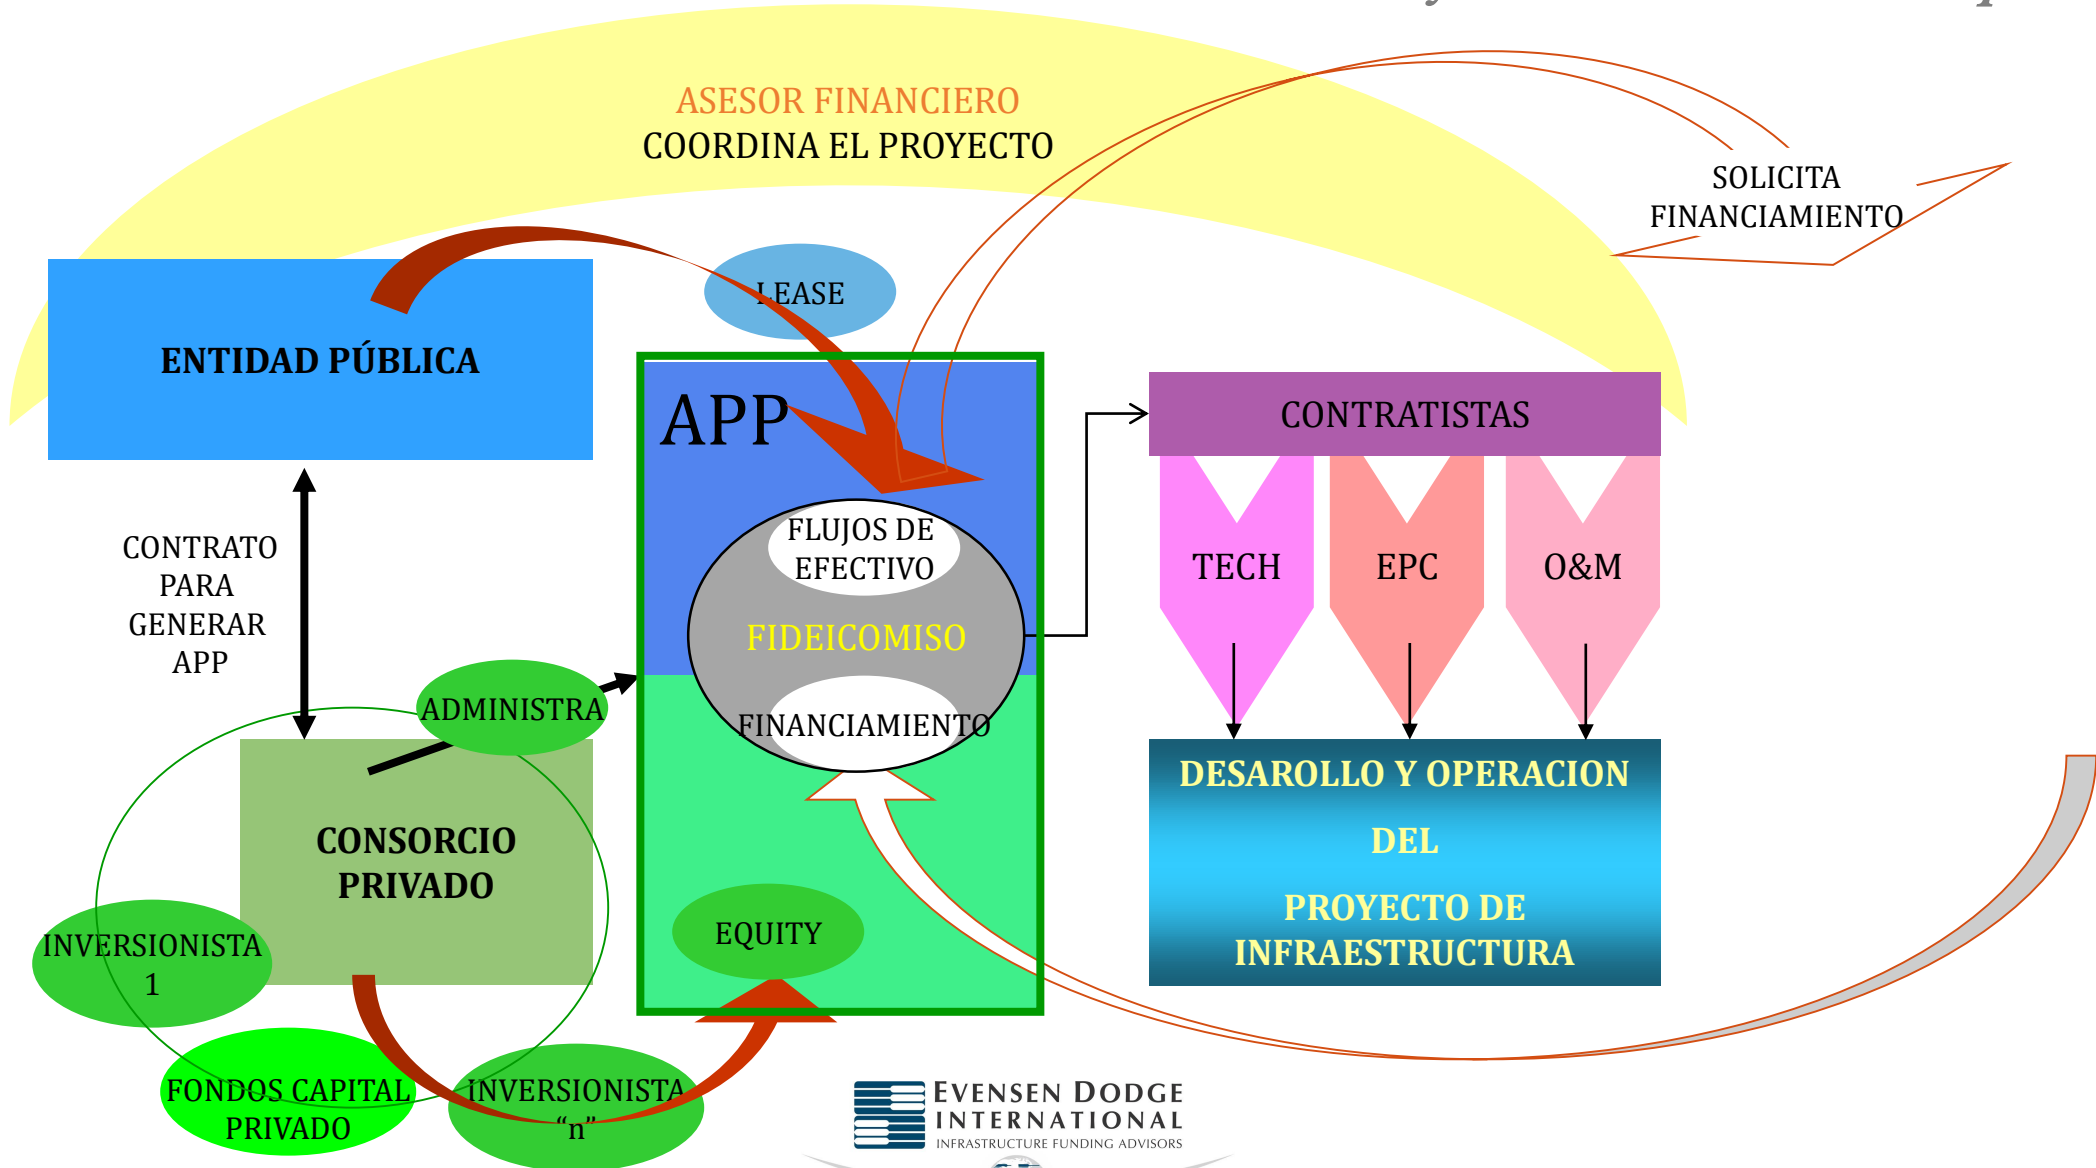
ASESOR FINANCIERO
COORDINA EL PROYECTO

SOLICITA FINANCIAMIENTO

ENTIDAD PÚBLICA

LEASE

APP

CONTRATISTAS

FLUJOS DE EFECTIVO

FIDEICOMISO

FINANCIAMIENTO

TECH

EPC

O&M

CONTRATO PARA GENERAR APP

ADMINISTRA

DESAROLLO Y OPERACION
DEL
PROYECTO DE INFRAESTRUCTURA

CONSORCIO PRIVADO

INVERSIONISTA 1

EQUITY

FONDOS CAPITAL PRIVADO

INVERSIONISTA “n”

EVENSEN DODGE
INTERNATIONAL
INFRASTRUCTURE FUNDING ADVISORS